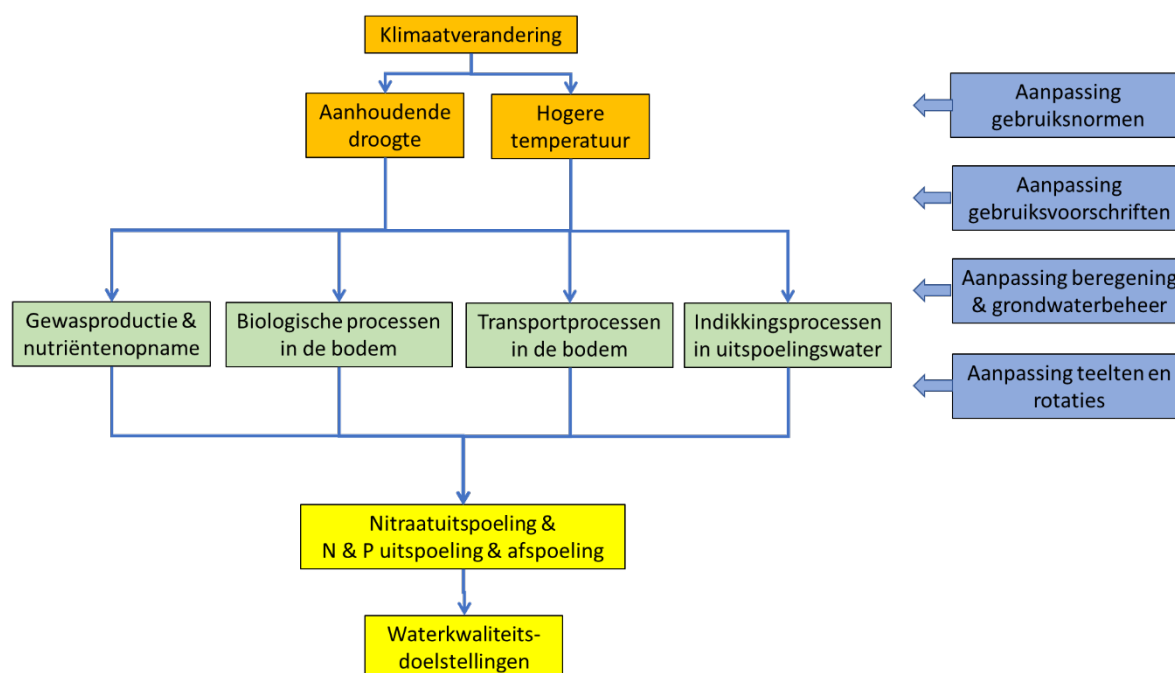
Klimaatverandering

Aanhoudende droogte

Hogere temperatuur

Gewasproductie & nutriëntenopname

Biologische processen in de bodem

Transportprocessen in de bodem

Indikkingsprocessen in uitspoelingswater

Nitraatuitspoeling & N & P uitspoeling & afspoeling

Waterkwaliteits-doelstellingen

Aanpassing gebruiksnormen

Aanpassing gebruiksvoorschriften

Aanpassing beregening & grondwaterbeheer

Aanpassing teelten en rotaties